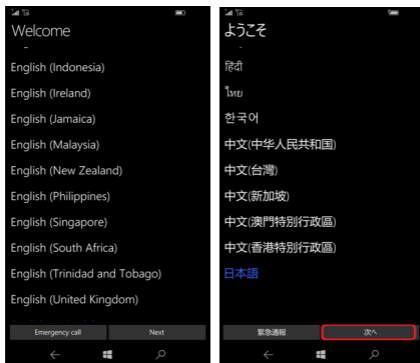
Welcome

English (Indonesia)

English (Ireland)

English (Jamaica)

English (Malaysia)

English (New Zealand)

English (Philippines)

English (Singapore)

English (South Africa)

English (Trinidad and Tobago)

English (United Kingdom)

Emergency call

Next

ようこそ

हिंदी

ไทย

한국어

中文(中华人民共和国)

中文(台灣)

中文(新加坡)

中文(澳門特別行政區)

中文(香港特別行政區)

日本語

緊急通報

次へ